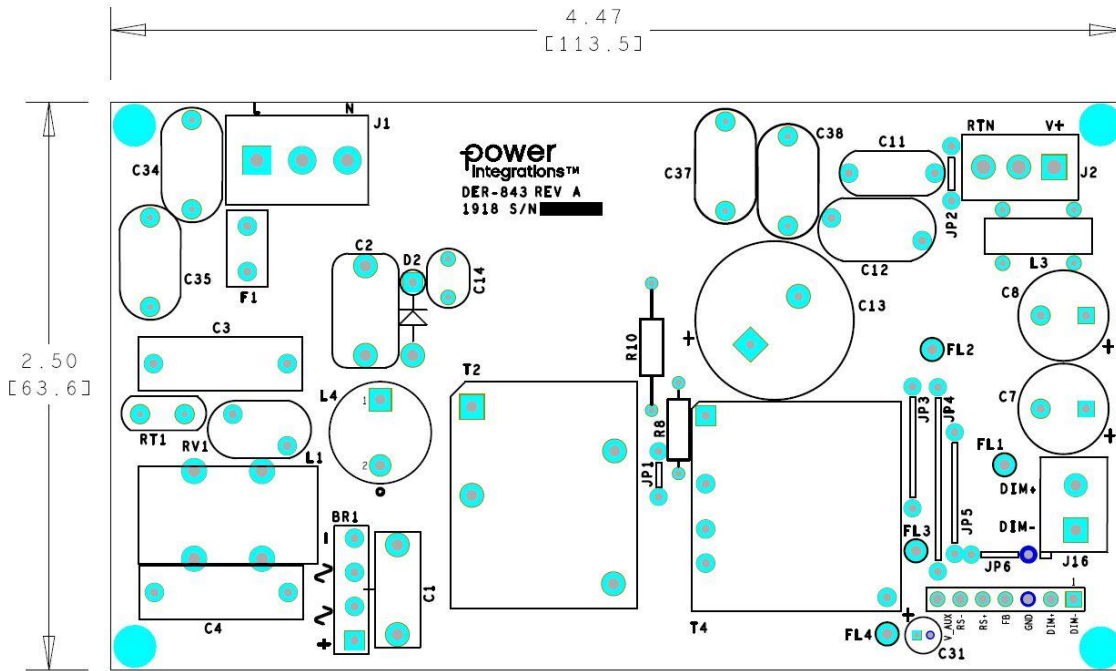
4.47
[113.5]

2.50
[63.6]

power integrations™
DER-843 REV A
1918 S/N

L N J1
C34
C35
F1
C3
RT1
RV1
L1
C4
C2
D2
C14
L4
1
2
BR1
-
~
~
+
C1
T2
R10
R8
JP1
T4
C37
C38
C11
C12
C13
+
RTN V+
J2
JP2
L3
C8
+
C7
+
FL2
FL1
JP3
JP4
JP5
FL3
DIM+
DIM-
JP6
J16
FL4
C31
1
V_AUX
RS-
RS+
FB
GND
DIM+
DIM-